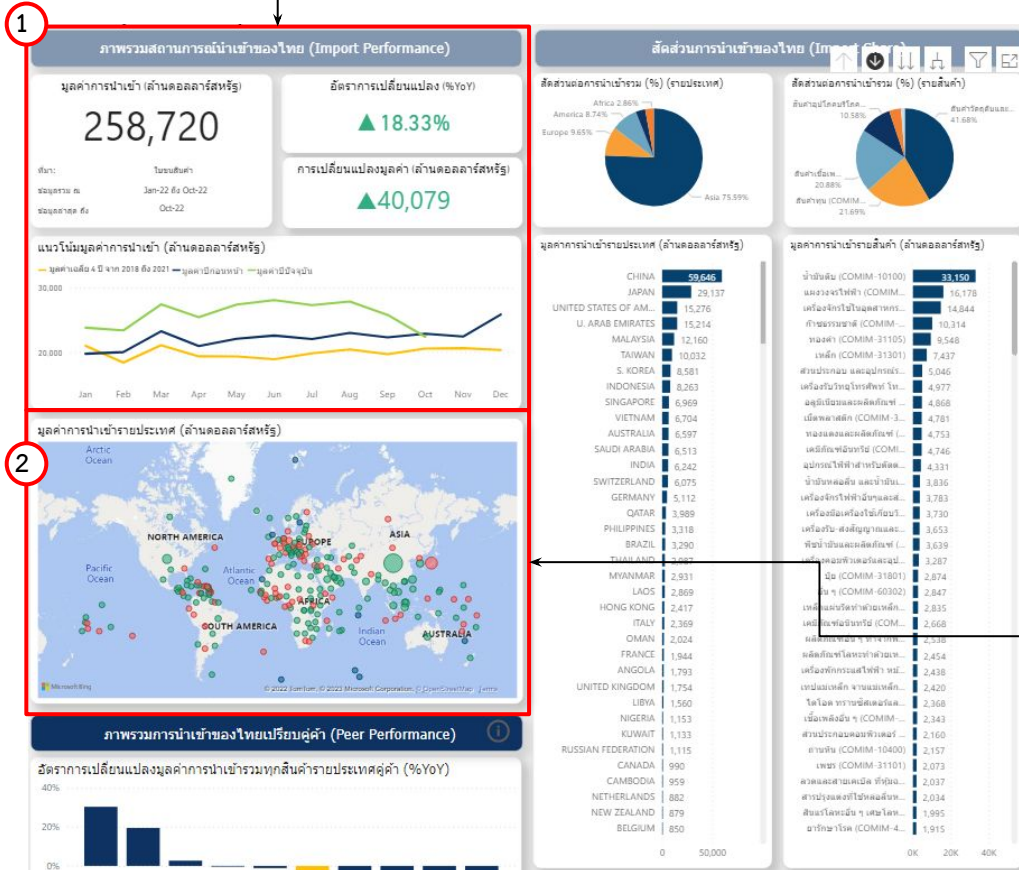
1

ภาพรวมสถานการณ์นำเข้าของไทย (Import Performance)

มูลค่าการนำเข้า (ล้านดอลลาร์สหรัฐ)

258,720

ที่มา: ในระบบสินค้า
ข้อมูลรวม ณ Jan-22 ถึง Oct-22
ข้อมูลล่าสุด ถึง Oct-22

อัตราการเปลี่ยนแปลง (%YoY)

▲18.33%

การเปลี่ยนแปลงมูลค่า (ล้านดอลลาร์สหรัฐ)

▲40,079

แนวโน้มมูลค่าการนำเข้า (ล้านดอลลาร์สหรัฐ)

มูลค่าเฉลี่ย 4 ปี จาก 2018 ถึง 2021 มูลค่าปีก่อนหน้า มูลค่าปีปัจจุบัน

30,000
20,000

Jan Feb Mar Apr May Jun Jul Aug Sep Oct Nov Dec

2

มูลค่าการนำเข้ารายประเทศ (ล้านดอลลาร์สหรัฐ)

Arctic Ocean
NORTH AMERICA
EUROPE
ASIA
Pacific Ocean
Atlantic Ocean
AFRICA
SOUTH AMERICA
Indian Ocean
AUSTRALIA
Microsoft Bing
© 2022 TomTom, © 2023 Microsoft Corporation, © OpenStreetMap Terms

ภาพรวมการนำเข้าของไทยเปรียบคู่ค้า (Peer Performance)

อัตราการเปลี่ยนแปลงมูลค่าการนำเข้ารวมทุกสินค้ารายประเทศคู่ค้า (%YoY)

40%
20%
0%

สัดส่วนการนำเข้าของไทย (Import Share)

สัดส่วนต่อการนำเข้ารวม (%) (รายประเทศ)

Africa 2.86%
America 8.74%
Europe 9.65%
Asia 75.59%

สัดส่วนต่อการนำเข้ารวม (%) (รายสินค้า)

สินค้าอุปโภคบริโภค... 10.58%
สินค้าวัตถุดิบและ... 41.68%
สินค้าเชื้อเพ... 20.88%
สินค้าทุน (COM... 21.69%

มูลค่าการนำเข้ารายประเทศ (ล้านดอลลาร์สหรัฐ)

| Country | Value |
|---|---|
| CHINA | 59,646 |
| JAPAN | 29,137 |
| UNITED STATES OF AM... | 15,276 |
| U. ARAB EMIRATES | 15,214 |
| MALAYSIA | 12,160 |
| TAIWAN | 10,032 |
| S. KOREA | 8,581 |
| INDONESIA | 8,263 |
| SINGAPORE | 6,969 |
| VIETNAM | 6,704 |
| AUSTRALIA | 6,597 |
| SAUDI ARABIA | 6,513 |
| INDIA | 6,242 |
| SWITZERLAND | 6,075 |
| GERMANY | 5,112 |
| QATAR | 3,989 |
| PHILIPPINES | 3,318 |
| BRAZIL | 3,290 |
| THAILAND | 3,087 |
| MYANMAR | 2,931 |
| LAOS | 2,869 |
| HONG KONG | 2,417 |
| ITALY | 2,369 |
| OMAN | 2,024 |
| FRANCE | 1,944 |
| ANGOLA | 1,793 |
| UNITED KINGDOM | 1,754 |
| LIBYA | 1,560 |
| NIGERIA | 1,153 |
| KUWAIT | 1,133 |
| RUSSIAN FEDERATION | 1,115 |
| CANADA | 990 |
| CAMBODIA | 959 |
| NETHERLANDS | 882 |
| NEW ZEALAND | 879 |
| BELGIUM | 850 |

0 50,000

มูลค่าการนำเข้ารายสินค้า (ล้านดอลลาร์สหรัฐ)

| Product | Value |
|---|---|
| น้ำมันดิบ (COMIM-10100) | 33,150 |
| แผงวงจรไฟฟ้า (COMIM... | 16,178 |
| เครื่องจักรใช้ในอุตสาหกร... | 14,844 |
| ก๊าซธรรมชาติ (COMIM-... | 10,314 |
| ทองคำ (COMIM-31105) | 9,548 |
| เหล็ก (COMIM-31301) | 7,437 |
| ส่วนประกอบ และอุปกรณ์ร... | 5,046 |
| เครื่องรับวิทยุโทรศัพท์ โท... | 4,977 |
| อลูมิเนียมและผลิตภัณฑ์ ... | 4,868 |
| เม็ดพลาสติก (COMIM-3... | 4,781 |
| ทองแดงและผลิตภัณฑ์ (... | 4,753 |
| เคมีภัณฑ์อินทรีย์ (COMI... | 4,746 |
| อุปกรณ์ไฟฟ้าสำหรับตัดต... | 4,331 |
| น้ำมันหล่อลื่น และน้ำมัน... | 3,836 |
| เครื่องจักรไฟฟ้าอื่นๆและส่... | 3,783 |
| เครื่องย้อมเครื่องใช้เกี่ยวก... | 3,730 |
| เครื่องรับ-ส่งสัญญาณและ... | 3,653 |
| พืชน้ำมันและผลิตภัณฑ์ (... | 3,639 |
| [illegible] | 3,287 |
| ปุ๋ย (COMIM-31801) | 2,874 |
| อื่น ๆ (COMIM-60302) | 2,847 |
| เหล็กแผ่นรีดร้อนเหล็ก... | 2,835 |
| เคมีภัณฑ์อนินทรีย์ (COM... | 2,668 |
| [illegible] | 2,538 |
| ผลิตภัณฑ์โลหะทำด้วยเหล... | 2,454 |
| เครื่องพักกระแสไฟฟ้า หม้... | 2,438 |
| เหล็กแผ่นเหล็ก จานแผ่นเหล็ก... | 2,420 |
| ไดโอด ทรานซิสเตอร์และ... | 2,368 |
| เชื้อเพลิงอื่น ๆ (COMIM-... | 2,343 |
| ส่วนประกอบคอมพิวเตอร์ ... | 2,160 |
| ถ่านหิน (COMIM-10400) | 2,157 |
| เพชร (COMIM-31101) | 2,073 |
| ลวดและสายเคเบิล ทำจาก... | 2,037 |
| สารปรุงแต่งใช้ทอล์กสีส... | 2,034 |
| สินแร่โลหะอื่น ๆ เศษโลห... | 1,995 |
| ยารักษาโรค (COMIM-4... | 1,915 |

0K 20K 40K